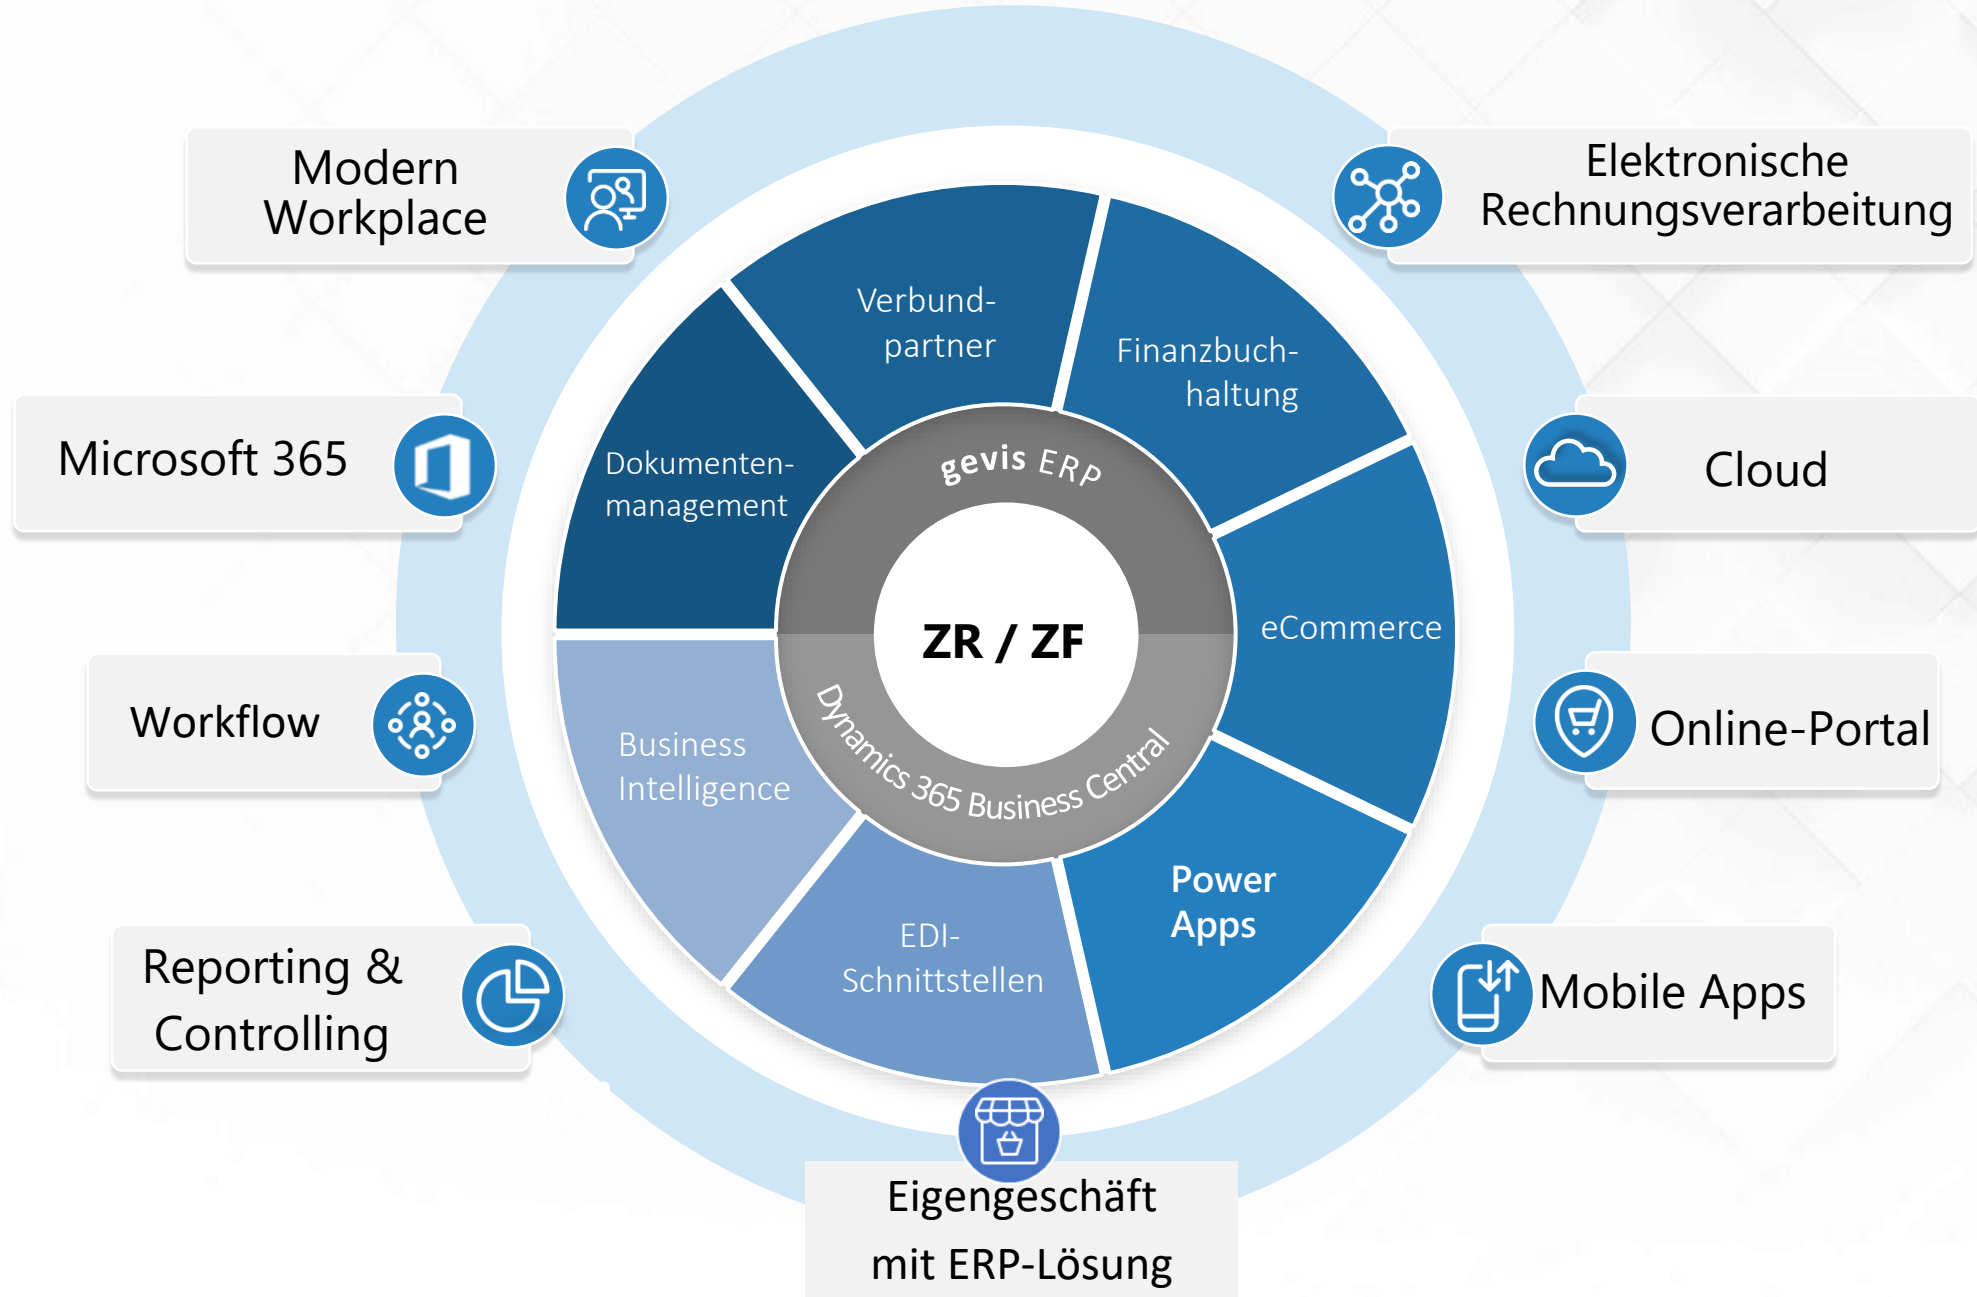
Modern Workplace

Elektronische Rechnungsverarbeitung

Microsoft 365

Cloud

Workflow

Online-Portal

Reporting & Controlling

Mobile Apps

Verbundpartner

Finanzbuchhaltung

Dokumentenmanagement

eCommerce

Business Intelligence

EDI-Schnittstellen

Power Apps

gevis ERP

ZR / ZF

Dynamics 365 Business Central

Eigengeschäft mit ERP-Lösung